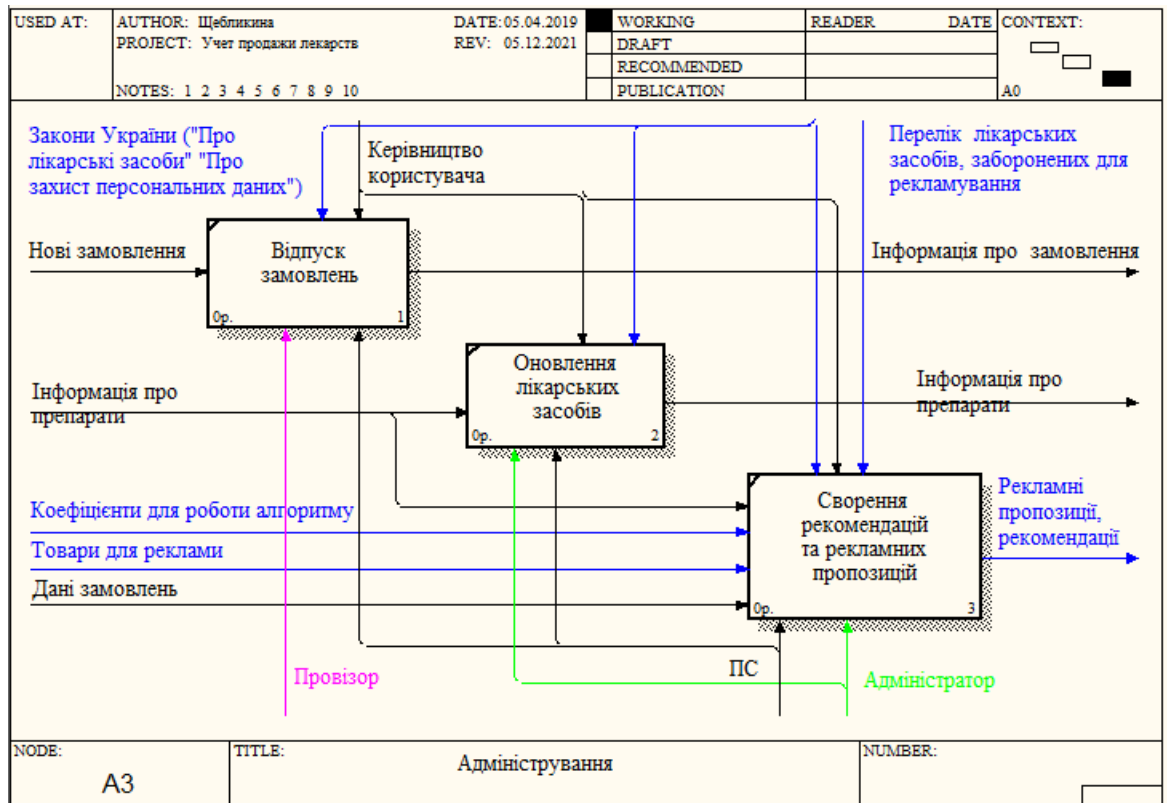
| USED AT: | AUTHOR: Щебликина<br>PROJECT: Учет продажи лекарств<br>NOTES: 1 2 3 4 5 6 7 8 9 10 | DATE: 05.04.2019<br>REV: 05.12.2021 | | WORKING<br>DRAFT<br>RECOMMENDED<br>PUBLICATION | READER | DATE | CONTEXT:<br>A0 |
|---|---|---|---|---|---|---|---|

Закони України ("Про лікарські засоби" "Про захист персональних даних")

Керівництво користувача

Перелік лікарських засобів, заборонених для рекламування

Нові замовлення

Відпуск замовлень

0р. 1

Інформація про замовлення

Оновлення лікарських засобів

0р. 2

Інформація про препарати

Інформація про препарати

Коефіцієнти для роботи алгоритму

Товари для реклами

Дані замовлень

Сворення рекомендацій та рекламних пропозицій

0р. 3

Рекламні пропозиції, рекомендації

Провізор

ПС

Адміністратор

| NODE: A3 | TITLE: Адміністрування | NUMBER: |
|---|---|---|